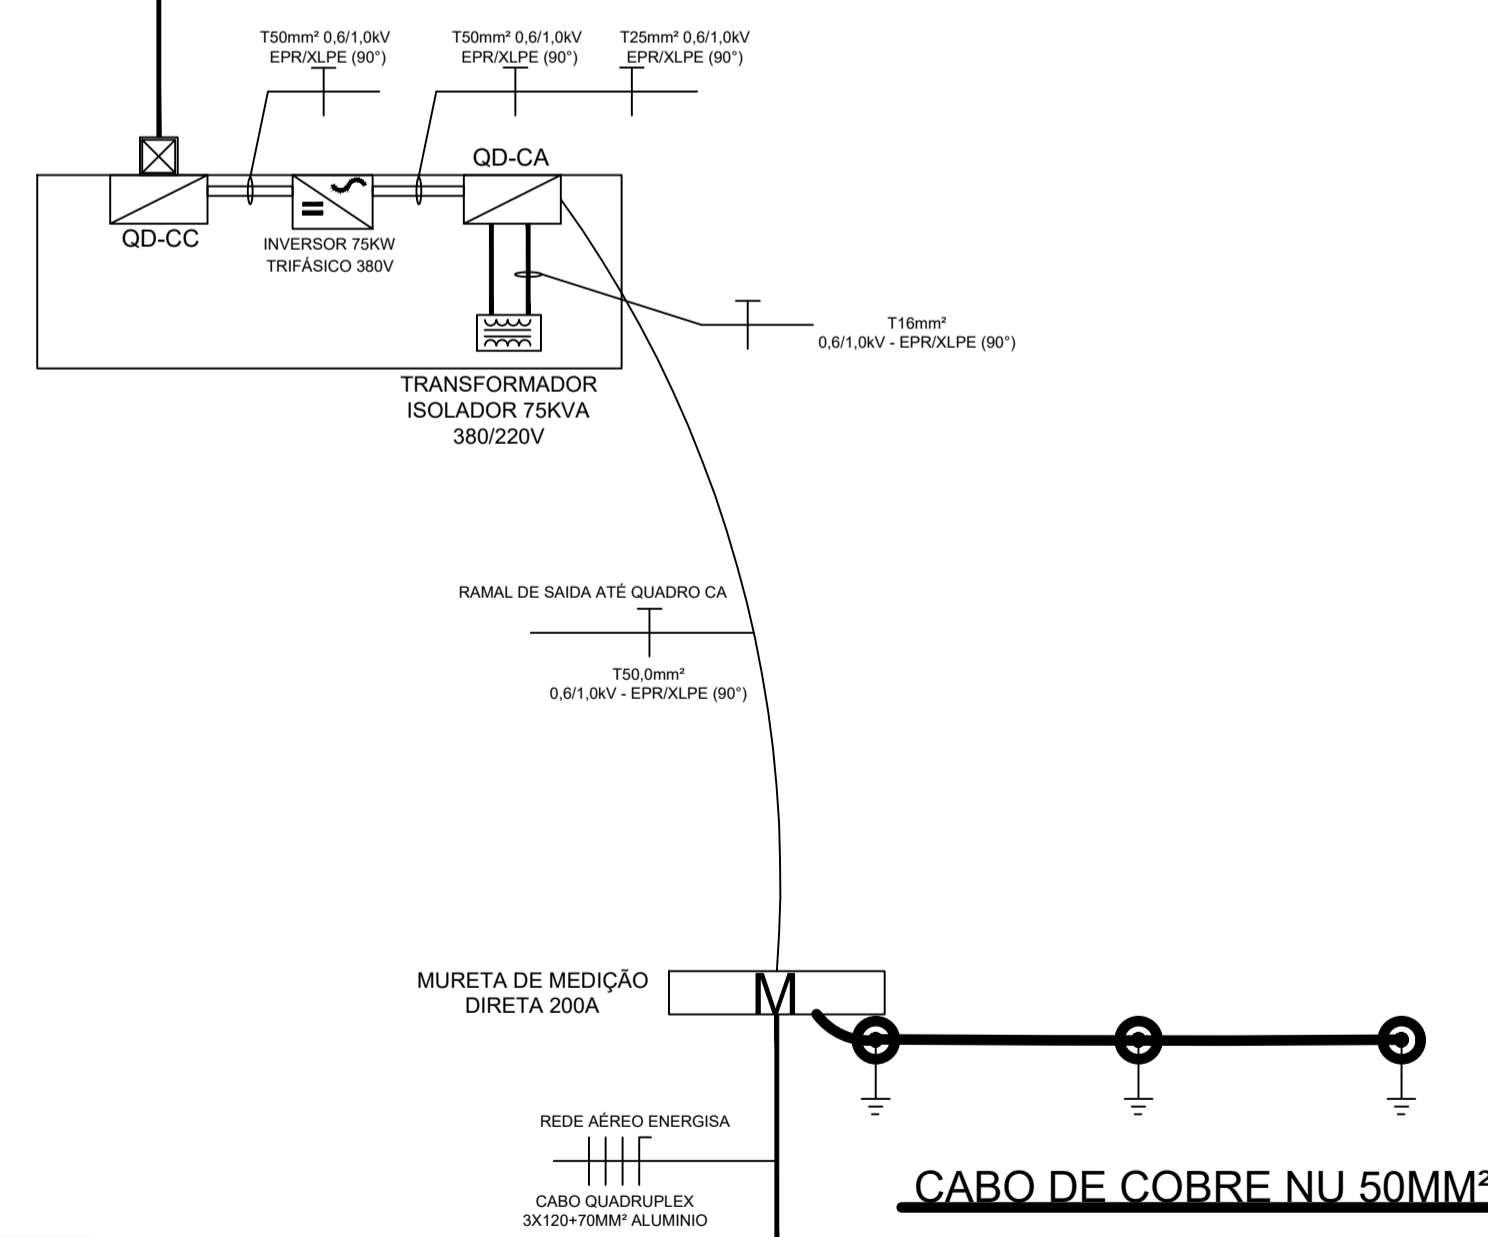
T50mm² 0,6/1,0kV
EPR/XLPE (90°)

T50mm² 0,6/1,0kV
EPR/XLPE (90°)

T25mm² 0,6/1,0kV
EPR/XLPE (90°)

QD-CA

QD-CC

INVERSOR 75KW
TRIFÁSICO 380V

T16mm²
0,6/1,0kV - EPR/XLPE (90°)

TRANSFORMADOR
ISOLADOR 75KVA
380/220V

RAMAL DE SAIDA ATÉ QUADRO CA

T50,0mm²
0,6/1,0kV - EPR/XLPE (90°)

MURETA DE MEDIÇÃO
DIRETA 200A

M

REDE AÉREO ENERGISA

CABO QUADRUPLEX
3X120+70MM² ALUMINIO

CABO DE COBRE NU 50MM²